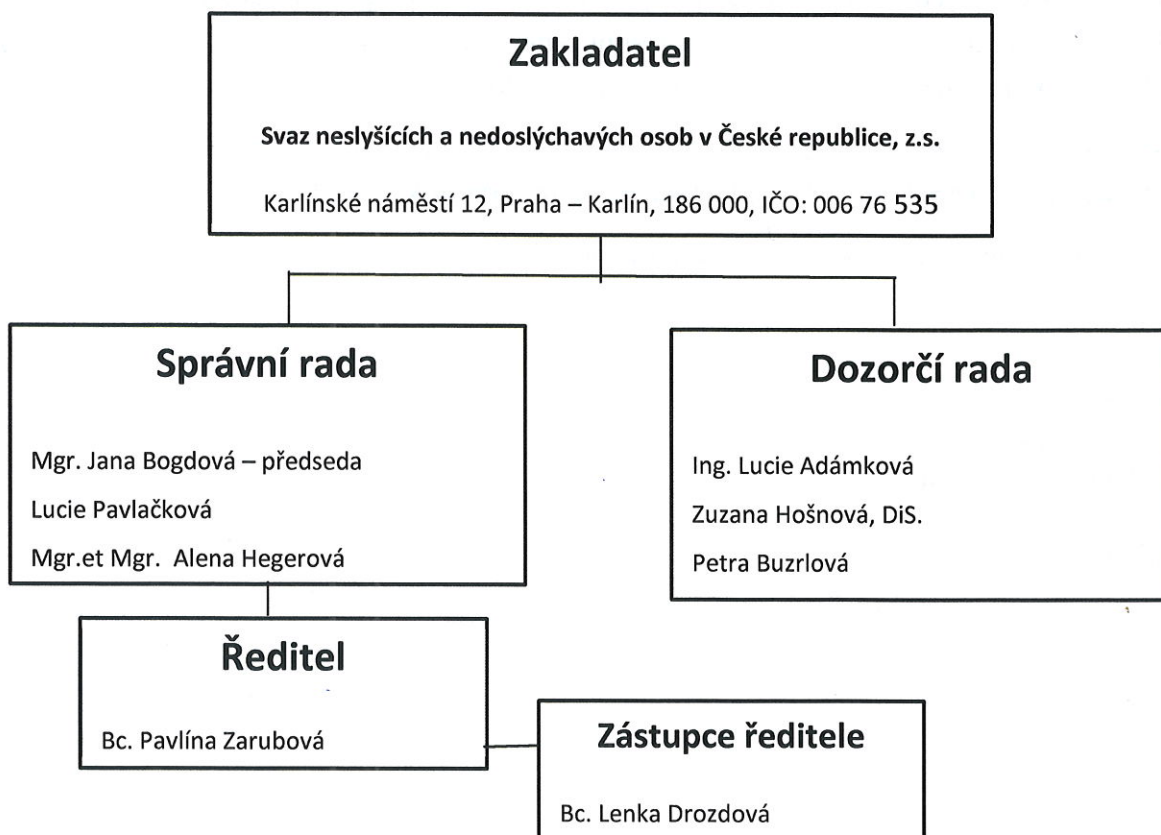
Zakladatel

Svaz neslyšících a nedoslýchavých osob v České republice, z.s.

Karlínské náměstí 12, Praha – Karlín, 186 000, IČO: 006 76 535

Správní rada

Mgr. Jana Bogdová – předseda

Lucie Pavlačková

Mgr.et Mgr. Alena Hegerová

Dozorčí rada

Ing. Lucie Adámková

Zuzana Hošnová, DiS.

Petra Buzrlová

Ředitel

Bc. Pavlína Zarubová

Zástupce ředitele

Bc. Lenka Drozdová